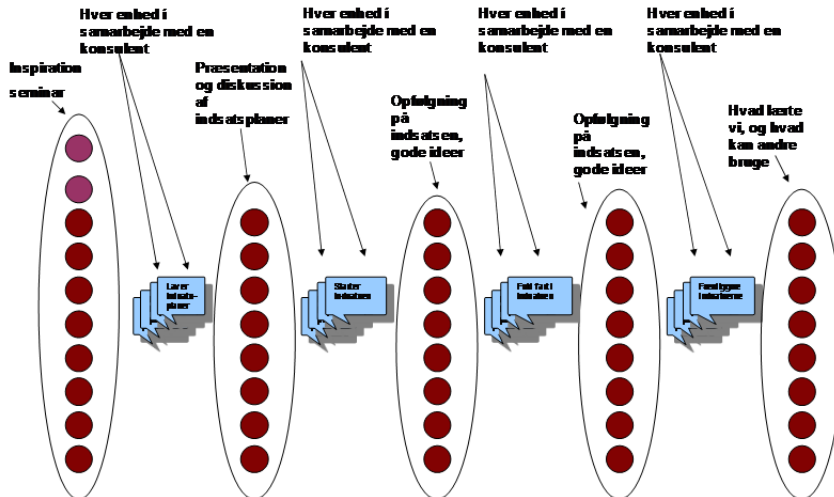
Hver enhed i samarbejde med en konsulent

Inspiration seminar

Presentation og diskussion af indsatsplaner

Hver enhed i samarbejde med en konsulent

Opfølgning på indsatsen, gode ideer

Hver enhed i samarbejde med en konsulent

Opfølgning på indsatsen, gode ideer

Hver enhed i samarbejde med en konsulent

Hvad lærte vi, og hvad kan andre bruge

Laver indsatsplaner

Starter indsatsen

Fuld fart i indsatsen

Forankre indsatserne